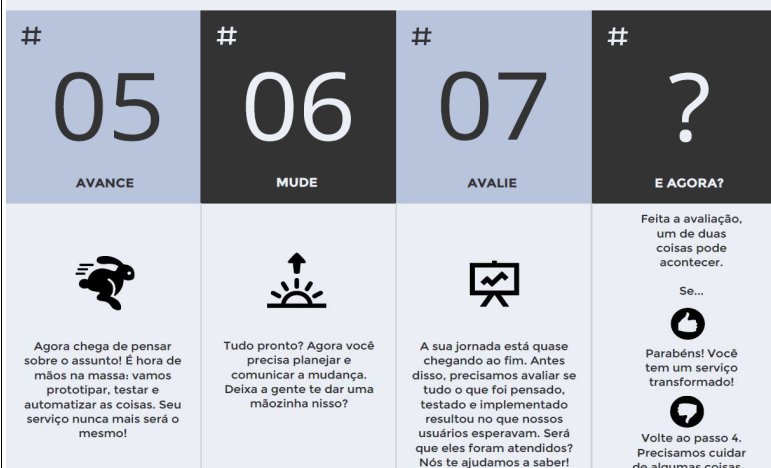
#
05
AVANCE

#
06
MUDE

#
07
AVALIE

#
?
E AGORA?

Agora chega de pensar sobre o assunto! É hora de mãos na massa: vamos prototipar, testar e automatizar as coisas. Seu serviço nunca mais será o mesmo!

Tudo pronto? Agora você precisa planejar e comunicar a mudança. Deixa a gente te dar uma mãozinha nisso?

A sua jornada está quase chegando ao fim. Antes disso, precisamos avaliar se tudo o que foi pensado, testado e implementado resultou no que nossos usuários esperavam. Será que eles foram atendidos? Nós te ajudamos a saber!

Feita a avaliação, um de duas coisas pode acontecer.

Se...

Parabéns! Você tem um serviço transformado!

Volte ao passo 4. Precisamos cuidar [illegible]